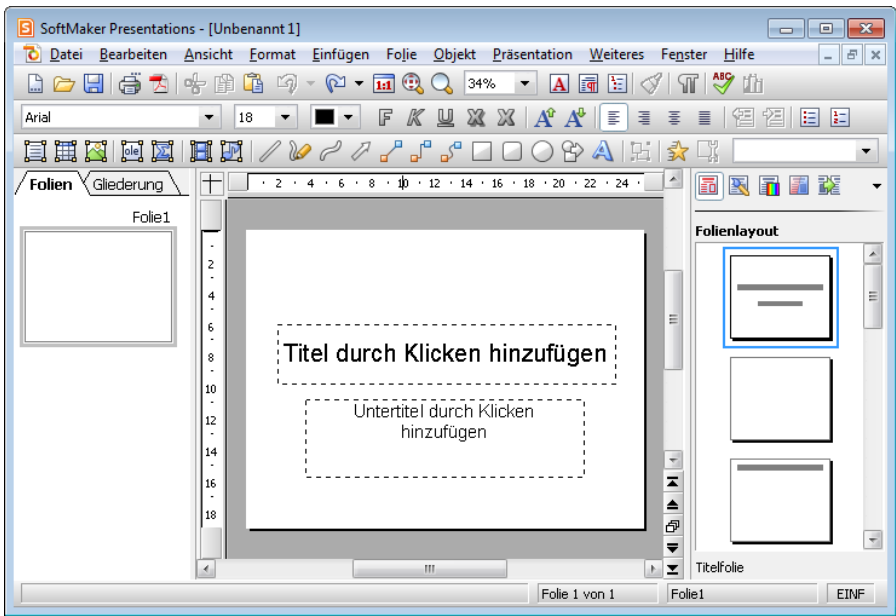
SoftMaker Presentations - [Unbenannt 1]

Datei Bearbeiten Ansicht Format Einfügen Folie Objekt Präsentation Weiteres Fenster Hilfe

34%

Arial 18

F K U

Folien Gliederung

Folie1

2 4 6 8 10 12 14 16 18 20 22 24

2 4 6 8 10 12 14 16 18

Titel durch Klicken hinzufügen

Untertitel durch Klicken hinzufügen

Folienlayout

Titelfolie

Folie 1 von 1 Folie1 EINF